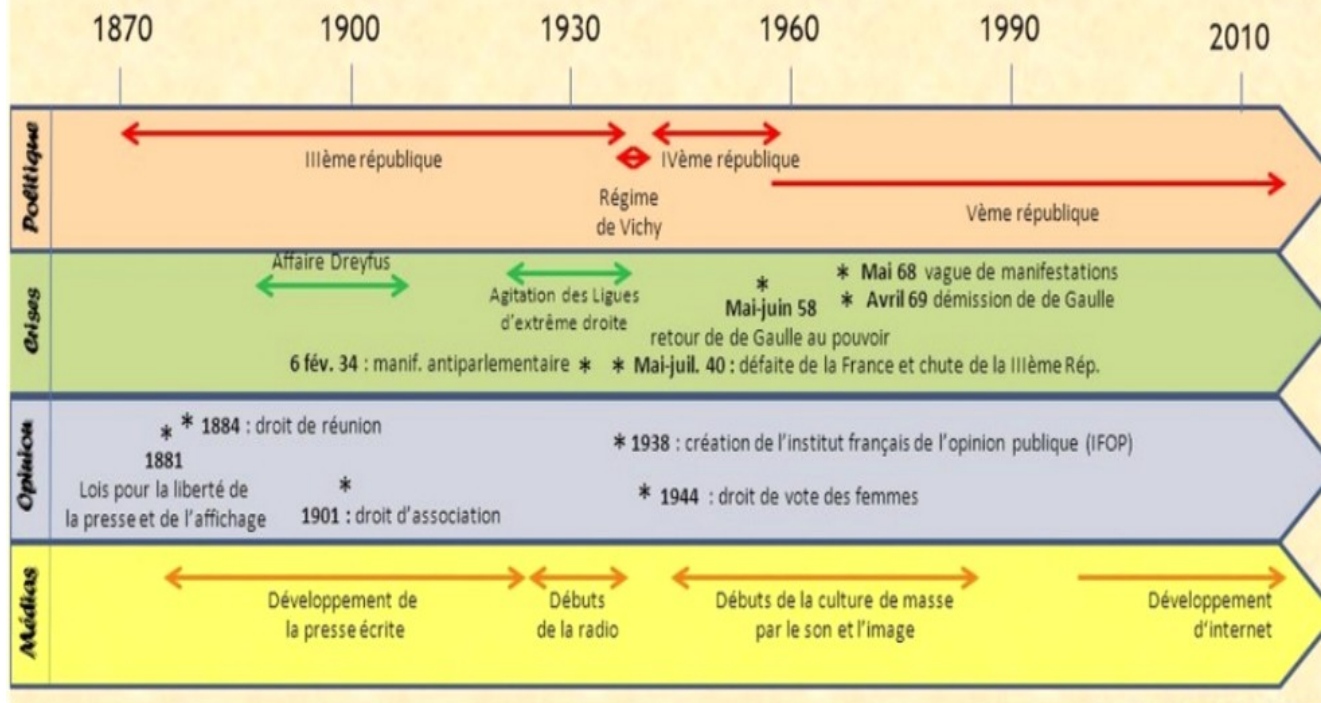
1870 1900 1930 1960 1990 2010

Politique

IIIème république

IVème république

Régime de Vichy

Vème république

Crises

Affaire Dreyfus

Agitation des Ligues d'extrême droite

* Mai-juin 58 retour de de Gaulle au pouvoir

* Mai 68 vague de manifestations

* Avril 69 démission de de Gaulle

6 fév. 34 : manif. antiparlementaire *

* Mai-juil. 40 : défaite de la France et chute de la IIIème Rép.

Opinion

* 1881 Lois pour la liberté de la presse et de l'affichage

* 1884 : droit de réunion

* 1901 : droit d'association

* 1938 : création de l'institut français de l'opinion publique (IFOP)

* 1944 : droit de vote des femmes

Médias

Développement de la presse écrite

Débuts de la radio

Débuts de la culture de masse par le son et l'image

Développement d'internet